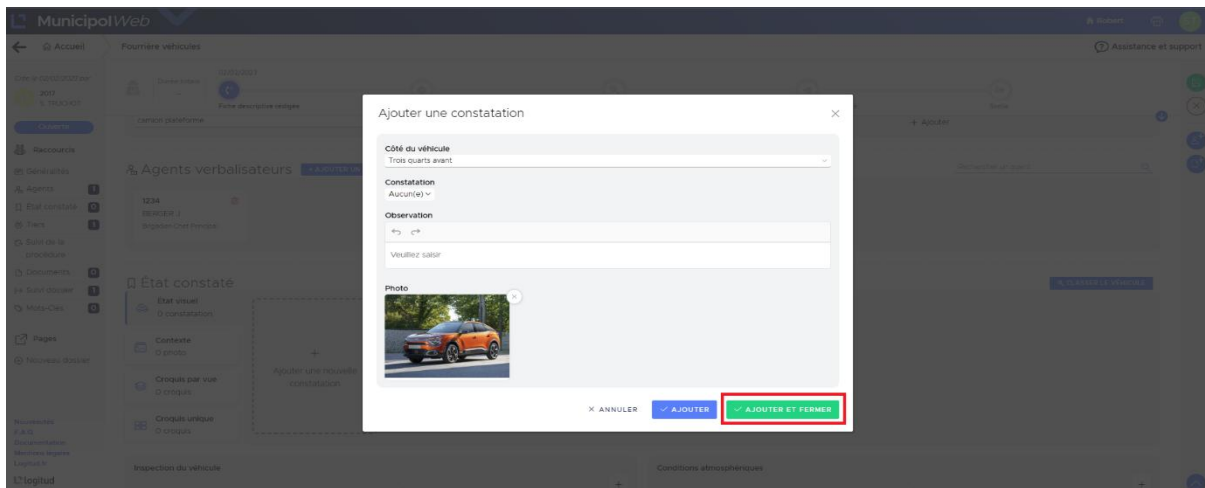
MunicipolWeb

Accueil

Fourrière véhicules

Assistance et support

Agents verbalisateurs

État constaté

Ajouter une constatation

Côté du véhicule

Trois quarts avant

Constatation

Aucun(e)

Observation

Veuillez saisir

Photo

× ANNULER

✓ AJOUTER

✓ AJOUTER ET FERMER

Raccourcis

Généralités

Agents

État constaté

Documents

Pages

Nouveau dossier

1234

État visuel

0 constatation

Contexte

0 photo

Croquis par vue

0 croquis

Croquis unique

0 croquis

Ajouter une nouvelle constatation

Inspection du véhicule

Conditions atmosphériques

+ Ajouter

Logitud